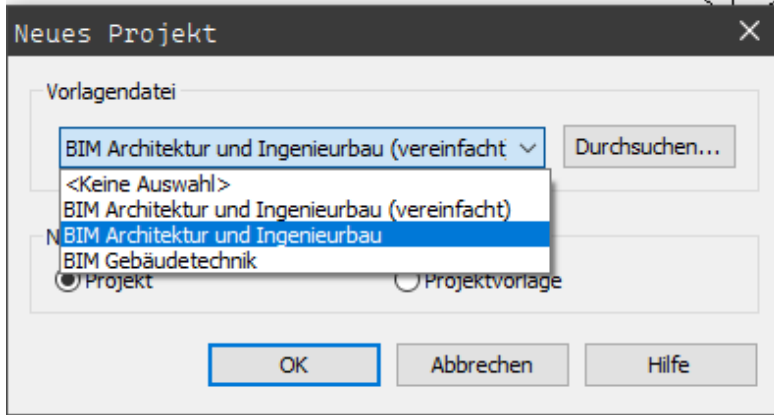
Neues Projekt

Vorlagendatei

BIM Architektur und Ingenieurbau (vereinfacht

Durchsuchen...

<Keine Auswahl>
BIM Architektur und Ingenieurbau (vereinfacht)
BIM Architektur und Ingenieurbau
BIM Gebäudetechnik

N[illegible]

Projekt

Projektvorlage

OK

Abbrechen

Hilfe